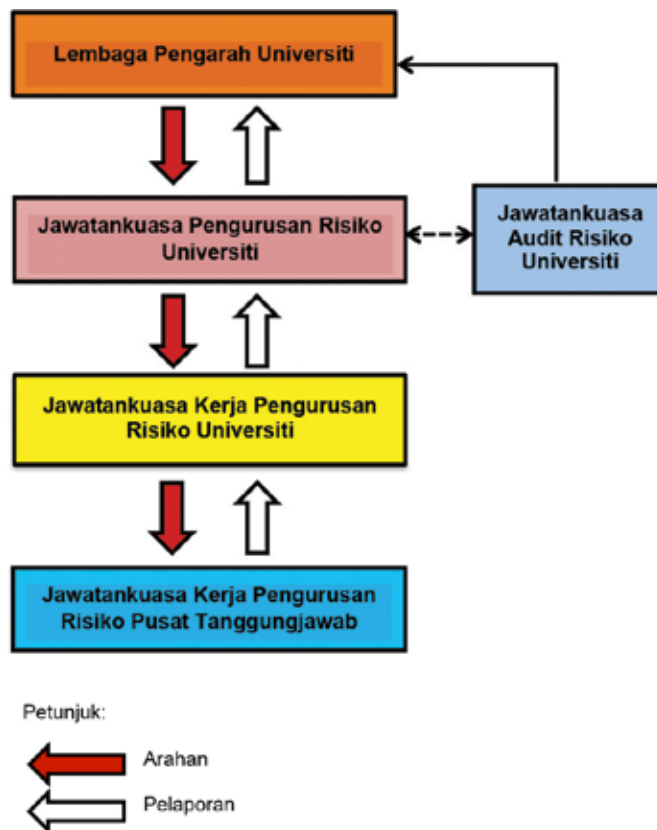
Lembaga Pengarah Universiti

Jawatankuasa Pengurusan Risiko Universiti

Jawatankuasa Audit Risiko Universiti

Jawatankuasa Kerja Pengurusan Risiko Universiti

Jawatankuasa Kerja Pengurusan Risiko Pusat Tanggungjawab

Petunjuk:

Arahan

Pelaporan